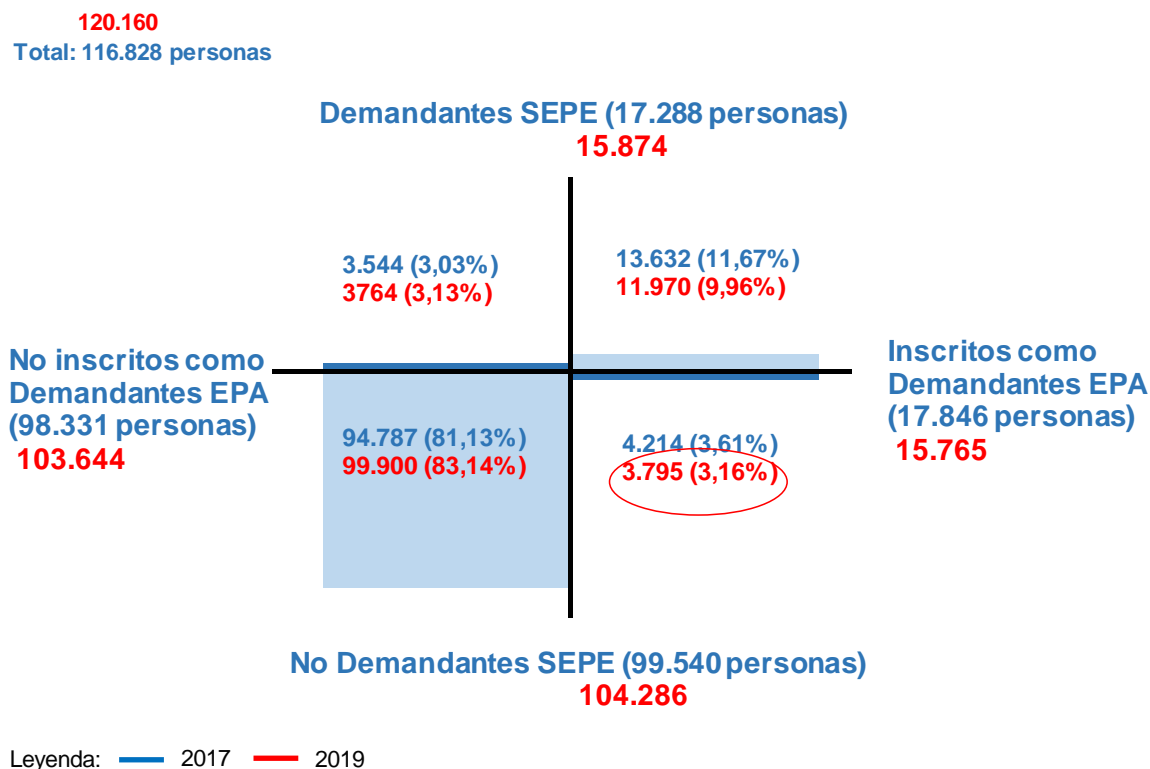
120.160
Total: 116.828 personas

Demandantes SEPE (17.288 personas)
15.874

3.544 (3,03%)
3764 (3,13%)

13.632 (11,67%)
11.970 (9,96%)

No inscritos como Demandantes EPA (98.331 personas)
103.644

Inscritos como Demandantes EPA (17.846 personas)
15.765

94.787 (81,13%)
99.900 (83,14%)

4.214 (3,61%)
3.795 (3,16%)

No Demandantes SEPE (99.540 personas)
104.286

Leyenda: 2017 2019